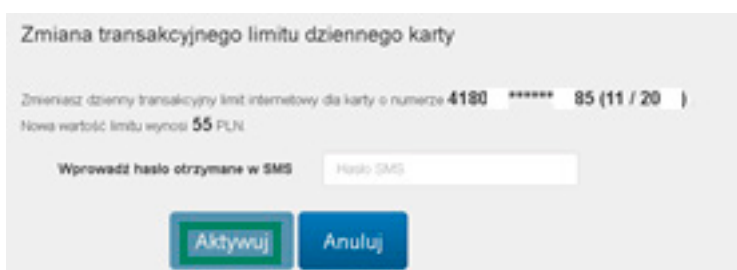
Zmiana transakcyjnego limitu dziennego karty

Zmieniasz dzienny transakcyjny limit internetowy dla karty o numerze 4180 ****** 85 (11 / 20 )
Nowa wartość limitu wynosi 55 PLN.

Wprowadź hasło otrzymane w SMS

Hasło SMS

Aktywuj

Anuluj